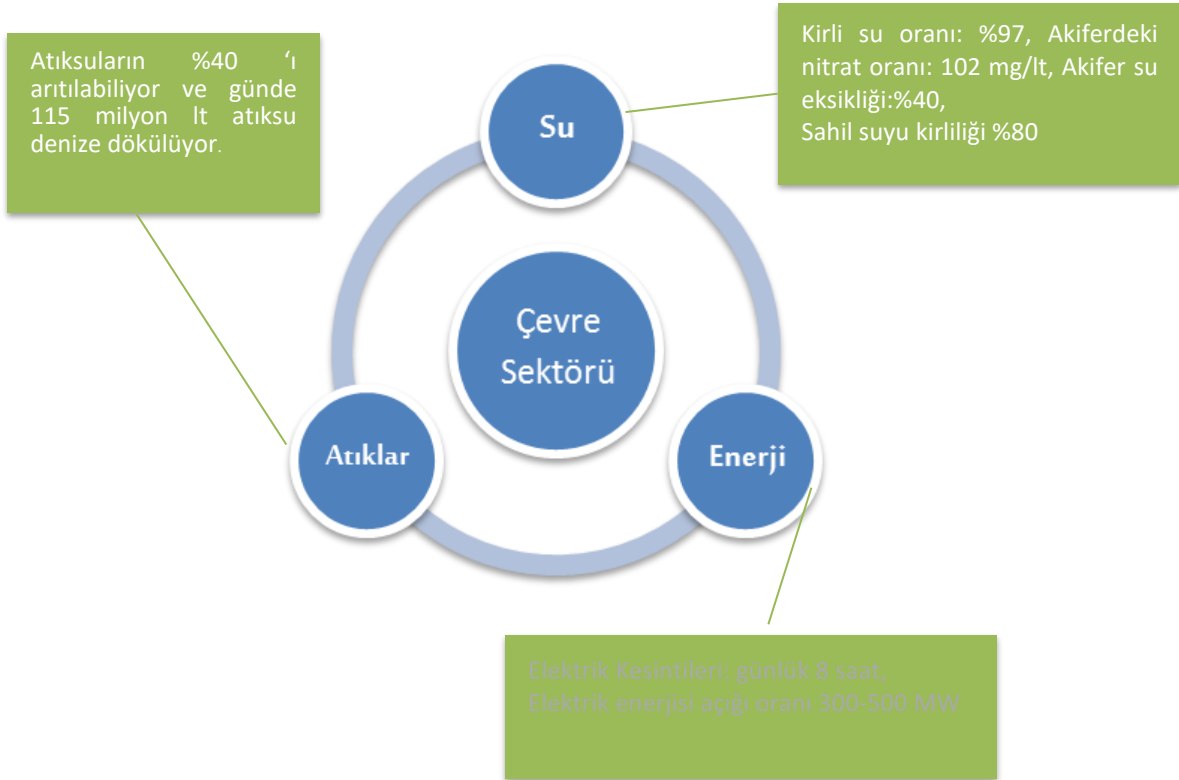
Atıksuların %40 'ı arıtılabiliyor ve günde 115 milyon lt atıksu denize dökülüyor.

Kirli su oranı: %97, Akiferdeki nitrat oranı: 102 mg/lt, Akifer su eksikliği:%40,
Sahil suyu kirliliği %80

Su

Çevre Sektörü

Atıklar

Enerji

Elektrik Kesintileri: günlük 8 saat,
Elektrik enerjisi açığı oranı 300-500 MW